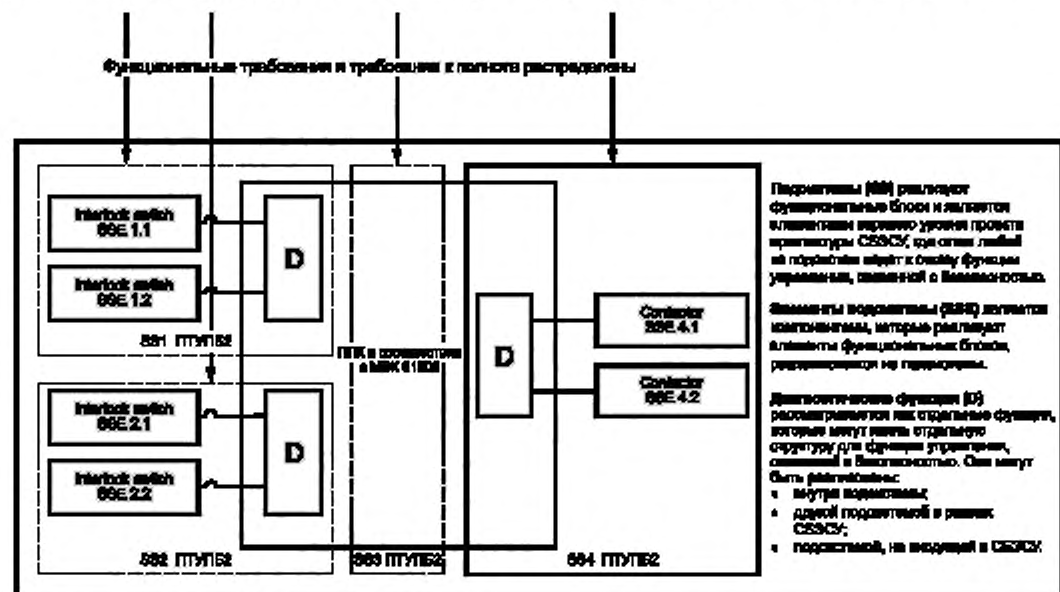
Функциональные требования и требования к полноте распределены

Interlock switch SSE 1.1

Interlock switch SSE 1.2

D

SS1 ПТУПБ2

ПЛК в соответствии с МЭК 61508

D

Contactor SSE 4.1

Contactor SSE 4.2

Interlock switch SSE 2.1

Interlock switch SSE 2.2

D

SS2 ПТУПБ2

SS3 ПТУПБ2

SS4 ПТУПБ2

Подсистемы (SS) реализуют функциональные блоки и являются элементами верхнего уровня проекта архитектуры СБЭСУ, где отказ любой из подсистем ведет к отказу функции управления, связанной с безопасностью.

Элементы подсистемы (SSE) являются компонентами, которые реализуют элементы функциональных блоков, распределенных на подсистемы.

Диагностические функции (D) рассматриваются как отдельные функции, которые могут иметь отдельную структуру для функции управления, связанной с безопасностью. Они могут быть реализованы:
• внутри подсистемы;
• другой подсистемой в рамках СБЭСУ;
• подсистемой, не входящей в СБЭСУ.